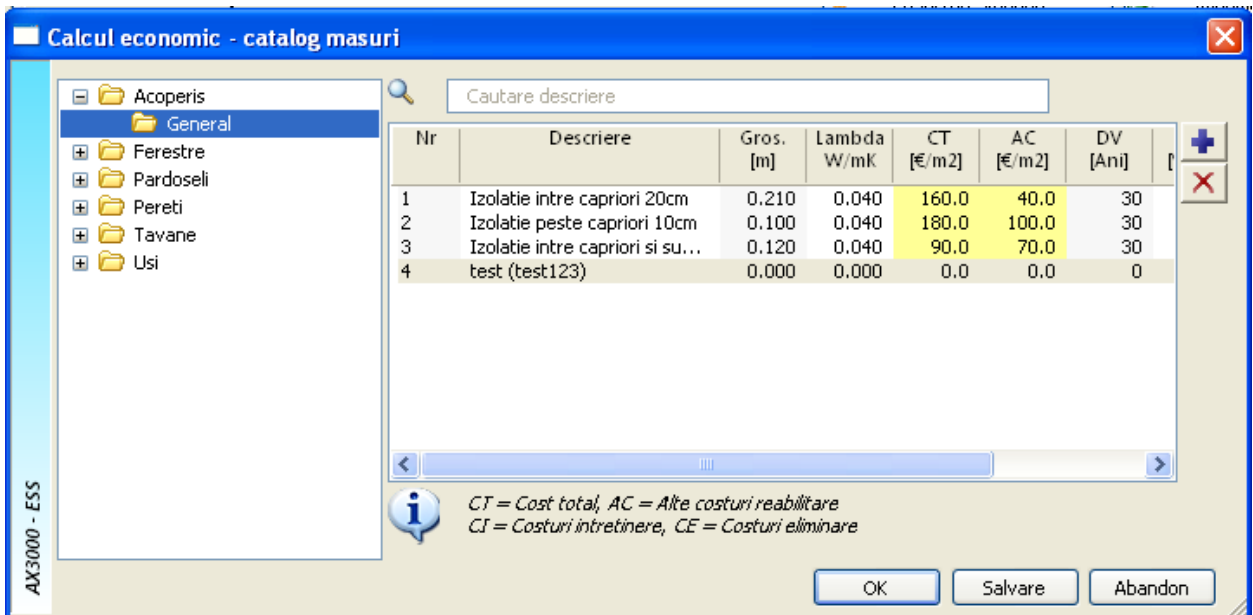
Calcul economic - catalog masuri

Acoperis
General
Ferestre
Pardoseli
Pereti
Tavane
Usi

Cautare descriere

| Nr | Descriere | Gros. [m] | Lambda W/mK | CT [€/m2] | AC [€/m2] | DV [Ani] |
|---|---|---|---|---|---|---|
| 1 | Izolatie intre capriori 20cm | 0.210 | 0.040 | 160.0 | 40.0 | 30 |
| 2 | Izolatie peste capriori 10cm | 0.100 | 0.040 | 180.0 | 100.0 | 30 |
| 3 | Izolatie intre capriori si su... | 0.120 | 0.040 | 90.0 | 70.0 | 30 |
| 4 | test (test123) | 0.000 | 0.000 | 0.0 | 0.0 | 0 |

CT = Cost total, AC = Alte costuri reabilitare
CI = Costuri intretinere, CE = Costuri eliminare

AX3000 - ESS

OK
Salvare
Abandon